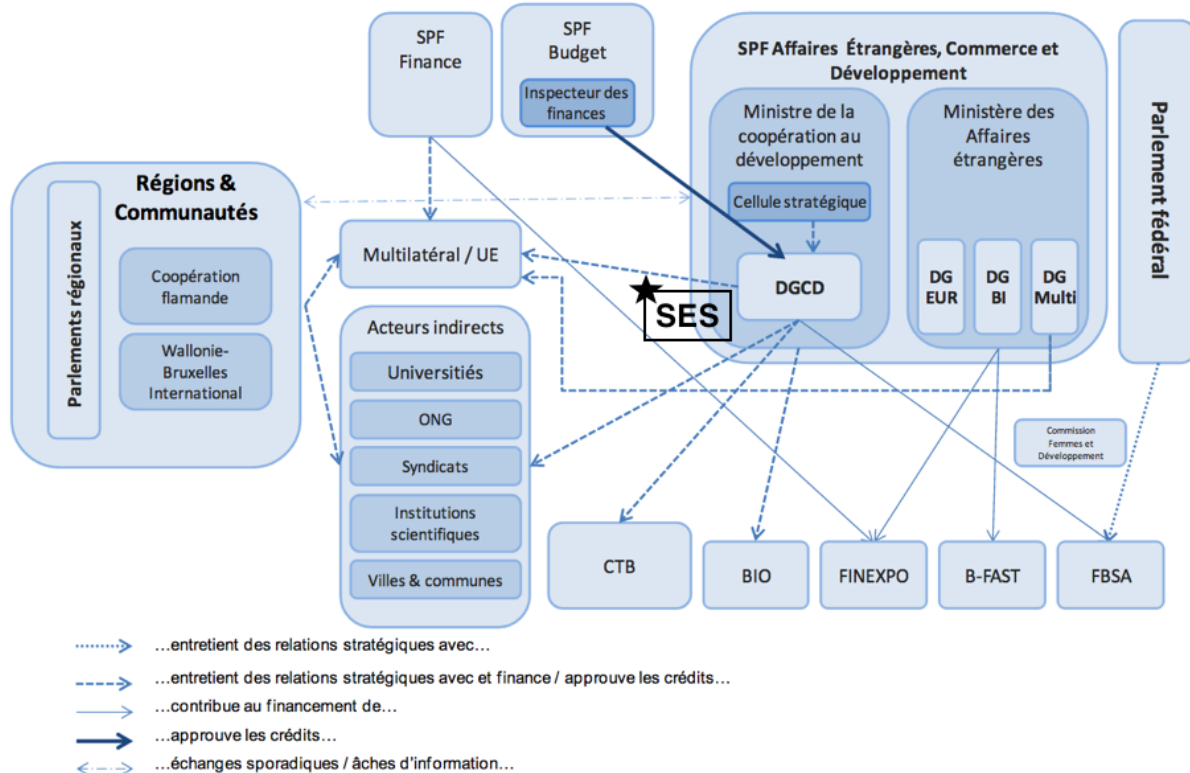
SPF Finance

SPF Budget

Inspecteur des finances

SPF Affaires Étrangères, Commerce et Développement

Ministre de la coopération au développement

Cellule stratégique

DGCD

Ministère des Affaires étrangères

DG EUR

DG BI

DG Multi

Parlement fédéral

Régions & Communautés

Parlements régionaux

Coopération flamande

Wallonie-Bruxelles International

Multilatéral / UE

SES

Acteurs indirects

Universitiés

ONG

Syndicats

Institutions scientifiques

Villes & communes

Commission Femmes et Développement

CTB

BIO

FINEXPO

B-FAST

FBSA

…entretient des relations stratégiques avec…

…entretient des relations stratégiques avec et finance / approuve les crédits…

…contribue au financement de…

…approuve les crédits…

…échanges sporadiques / âches d'information…